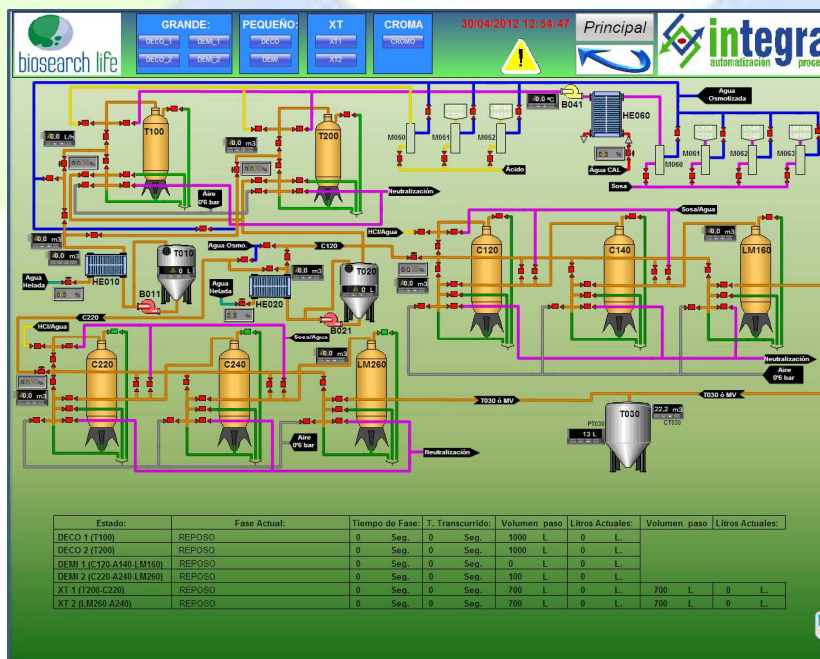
biosearch life

GRANDE: DECO_1 DEMI_1 DECO_2 DEMI_2

PEQUEÑO: DECO DEMI

XT XT1 XT2

CROMA CROMO

30/04/2012 12:54:47

Principal

integra automatización proce

T100 T200 M050 M061 M062 B041 HE060 M060 M061 M062 M063

Agua Osmotizada

Ácido

Agua CAL

Sosa

Neutralización

Aire 0% bar

0,0 m3

0,0 °C

HCl/Agua

Sosa/Agua

Agua Osmo.

C120

T010

HE010

B011

Agua Helada

HE020

T020

B021

C120 C140 LM160

C220

HCl/Agua

Sosa/Agua

C220 C240 LM260

Neutralización

Aire 0% bar

T030 ó MV

T030 ó MV

T030

PT030

13 L

22,2 m3

CT030

Aire 0% bar

Neutralización

| Estado: | Fase Actual: | Tiempo de Fase: | T. Transcurrido: | Volumen paso | Litros Actuales: | Volumen paso | Litros Actuales: |
|---|---|---|---|---|---|---|---|
| DECO 1 (T100) | REPOSO | 0 Seg. | 0 Seg. | 1000 L | 0 L. | | |
| DECO 2 (T200) | REPOSO | 0 Seg. | 0 Seg. | 1000 L | 0 L. | | |
| DEMI 1 (C120-A140-LM160) | REPOSO | 0 Seg. | 0 Seg. | 0 L | 0 L. | | |
| DEMI 2 (C220-A240-LM260) | REPOSO | 0 Seg. | 0 Seg. | 100 L | 0 L. | | |
| XT 1 (T200-C220) | REPOSO | 0 Seg. | 0 Seg. | 700 L | 0 L. | 700 L | 0 L. |
| XT 2 (LM260-A240) | REPOSO | 0 Seg. | 0 Seg. | 700 L | 0 L. | 700 L | 0 L. |